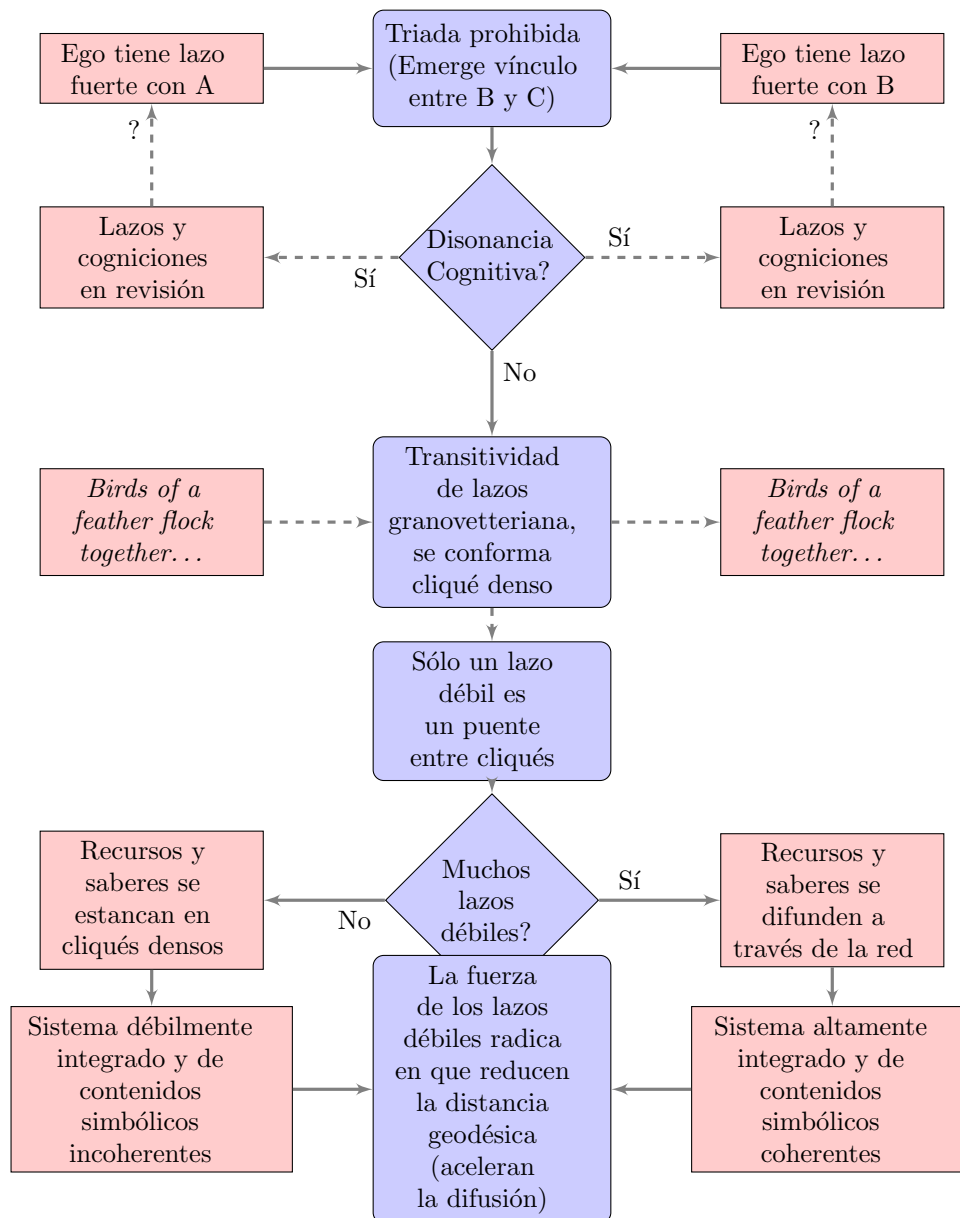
Ego tiene lazo fuerte con A

Triada prohibida (Emerge vínculo entre B y C)

Ego tiene lazo fuerte con B

?

?

Lazos y cogniciones en revisión

Sí

Disonancia Cognitiva?

Sí

Lazos y cogniciones en revisión

No

*Birds of a feather flock together...*

Transitividad de lazos granovetteriana, se conforma cliqué denso

*Birds of a feather flock together...*

Sólo un lazo débil es un puente entre cliqués

Recursos y saberes se estancan en cliqués densos

No

Muchos lazos débiles?

Sí

Recursos y saberes se difunden a través de la red

Sistema débilmente integrado y de contenidos simbólicos incoherentes

La fuerza de los lazos débiles radica en que reducen la distancia geodésica (aceleran la difusión)

Sistema altamente integrado y de contenidos simbólicos coherentes